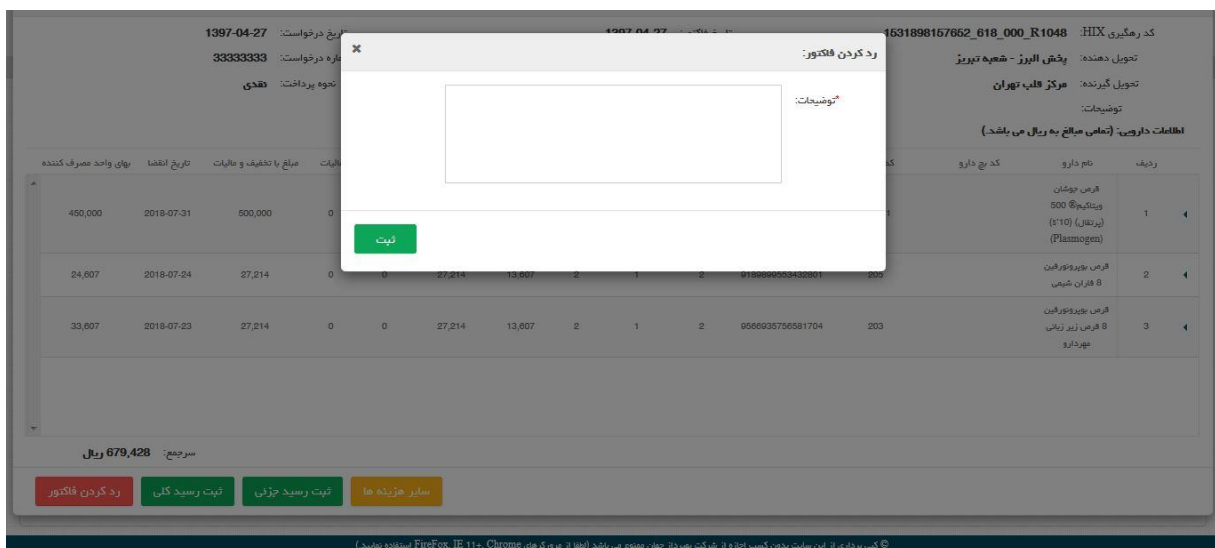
کد رهگیری HIX: 1531898157652_618_000_R1048
تحویل دهنده: پخش البرز - شعبه تبریز
تحویل گیرنده: مرکز قلب تهران
توضیحات:
اطلاعات دارویی: (تمامی مبالغ به ریال می باشد.)

تاریخ درخواست: 1397-04-27
شماره درخواست: 33333333
نحوه پرداخت: نقدی

1397-04-27

رد کردن فاکتور:
×
*توضیحات:
ثبت

| ردیف | نام دارو | کد بچ دارو | | | | | | | مالیات | مبلغ با تخفیف و مالیات | تاریخ انقضا | بهای واحد مصرف کننده |
|---|---|---|---|---|---|---|---|---|---|---|---|---|
| 1 | قرص جوشان ویتاکیم® 500 (پرتقال) (10's) (Plasmogen) | | | | | | | | 0 | 500,000 | 2018-07-31 | 450,000 |
| 2 | قرص بوپرونورفین 8 فاران شیمی | 205 | 9189899553432801 | 2 | 1 | 2 | 13,607 | 27,214 | 0 | 27,214 | 2018-07-24 | 24,607 |
| 3 | قرص بوپرونورفین 8 قرص زیر زبانی مهردارو | 203 | 9566935756581704 | 2 | 1 | 2 | 13,607 | 27,214 | 0 | 27,214 | 2018-07-23 | 33,607 |

سرجمع: 679,428 ریال

رد کردن فاکتور
ثبت رسید کلی
ثبت رسید جزئی
سایر هزینه ها

© کپی برداری از این سایت بدون کسب اجازه از شرکت بهرداد جهان ممنوع می باشد (لطفا از مرورگر های FireFox, IE 11+, Chrome استفاده نمایید)